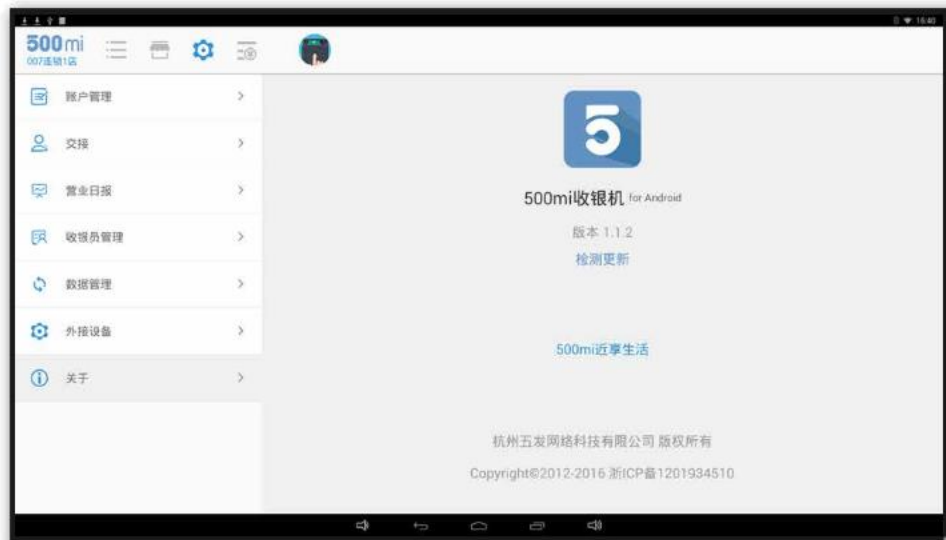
16:40

500mi
007连锁1店

账户管理 >
交接 >
营业日报 >
收银员管理 >
数据管理 >
外接设备 >
关于 >

5

500mi收银机 for Android

版本 1.1.2

检测更新

500mi近享生活

杭州五发网络科技有限公司 版权所有

Copyright©2012-2016 浙ICP备1201934510